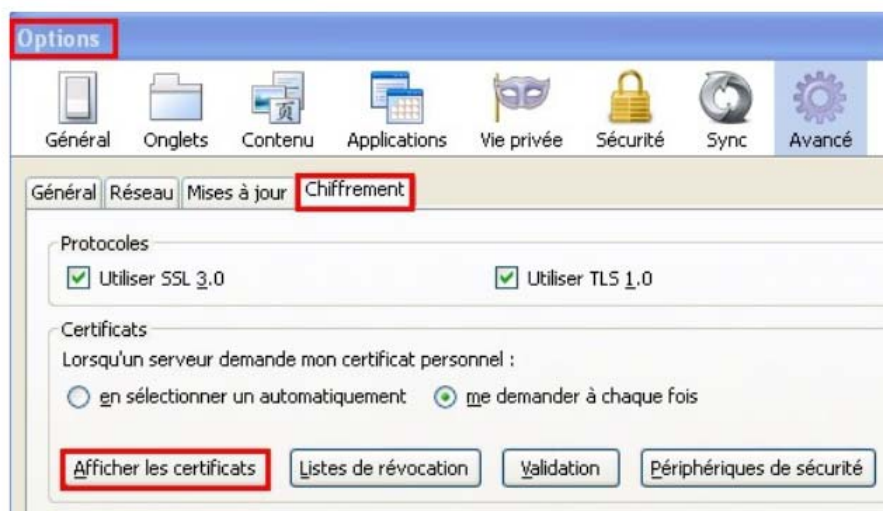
Options

Général Onglets Contenu Applications Vie privée Sécurité Sync Avancé

Général Réseau Mises à jour Chiffrement

Protocoles

Utiliser SSL 3.0 Utiliser TLS 1.0

Certificats

Lorsqu'un serveur demande mon certificat personnel :

en sélectionner un automatiquement me demander à chaque fois

Afficher les certificats Listes de révocation Validation Périphériques de sécurité